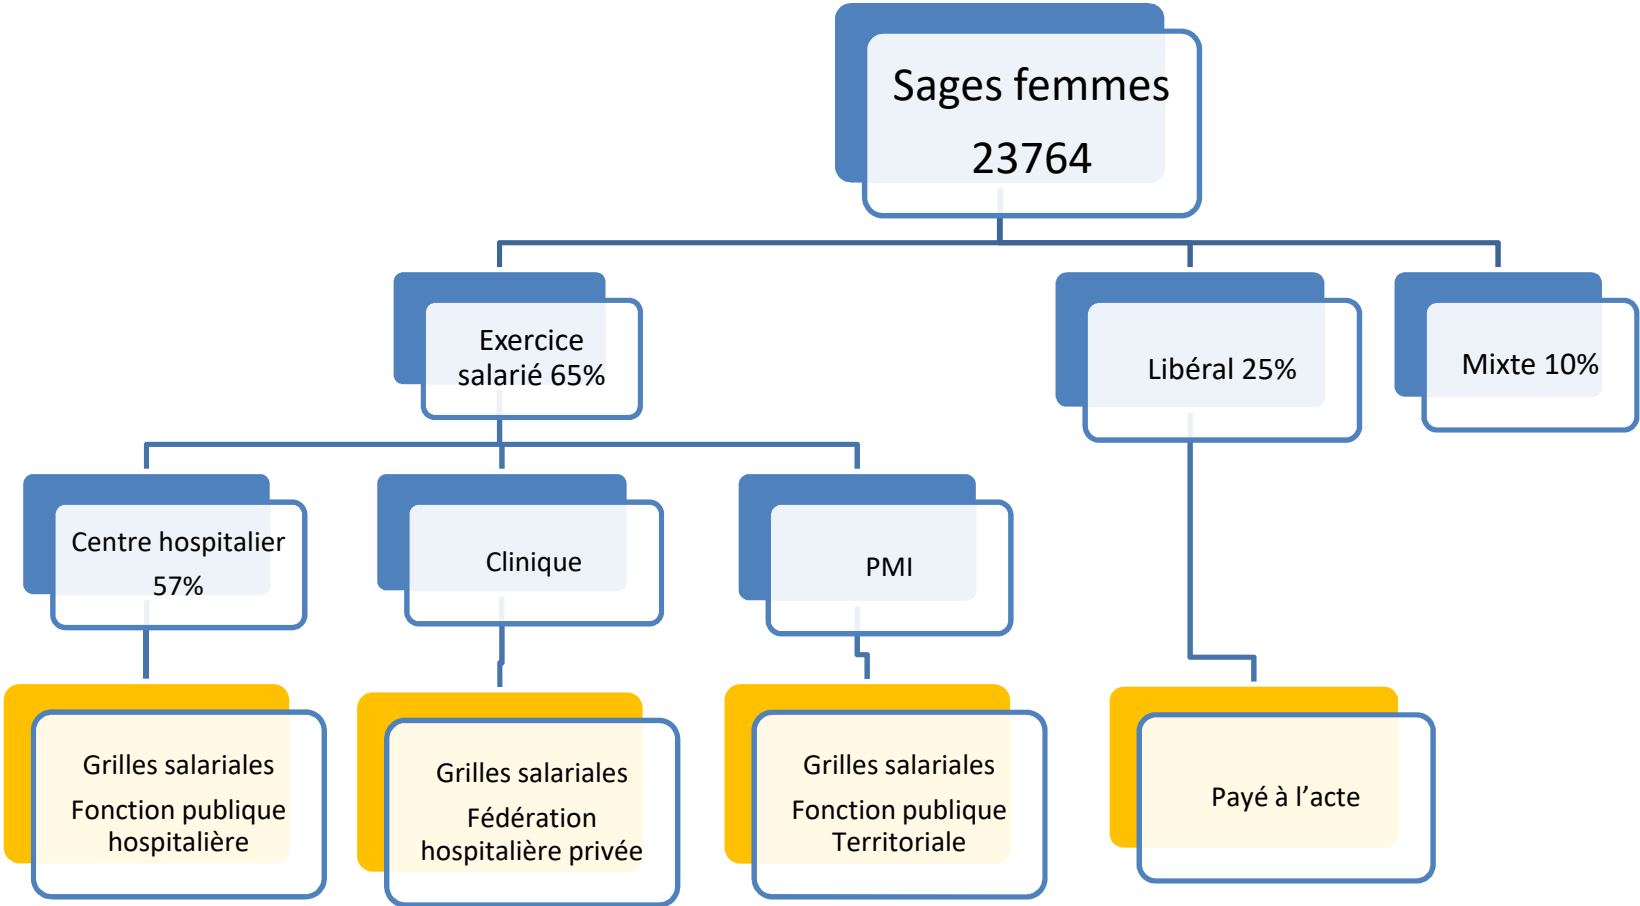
Sages femmes

23764

Exercice salarié 65%

Libéral 25%

Mixte 10%

Centre hospitalier

57%

Clinique

PMI

Grilles salariales

Fonction publique hospitalière

Grilles salariales

Fédération hospitalière privée

Grilles salariales

Fonction publique Territoriale

Payé à l’acte